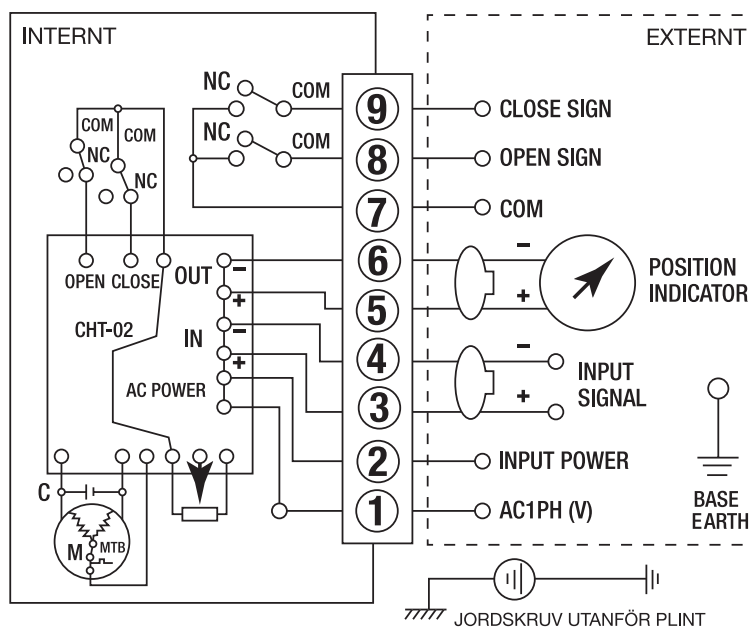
INTERNT

EXTERNT

NC
COM
NC
COM
COM
COM
NC
NC

9
8
7
6
5
4
3
2
1

CLOSE SIGN
OPEN SIGN
COM

OPEN CLOSE
OUT
−
+
CHT-02
IN
−
+
AC POWER

−
+
POSITION INDICATOR

−
+
INPUT SIGNAL

INPUT POWER

AC1PH (V)

BASE EARTH

C
M
MTB

JORDSKRUV UTANFÖR PLINT